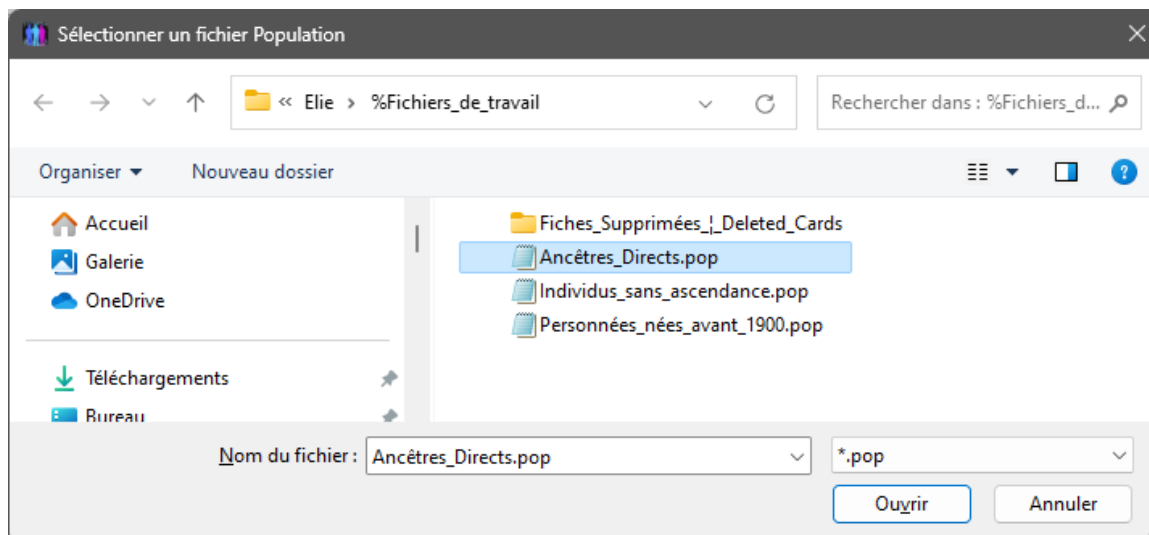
Sélectionner un fichier Population

« Elie > %Fichiers_de_travail

Rechercher dans : %Fichiers_d...

Organiser ▾ Nouveau dossier

Accueil
Galerie
OneDrive
Téléchargements
Bureau

Fiches_Supprimées_¦_Deleted_Cards
Ancêtres_Directs.pop
Individus_sans_ascendance.pop
Personnées_nées_avant_1900.pop

Nom du fichier : Ancêtres_Directs.pop

*.pop

Ouvrir Annuler